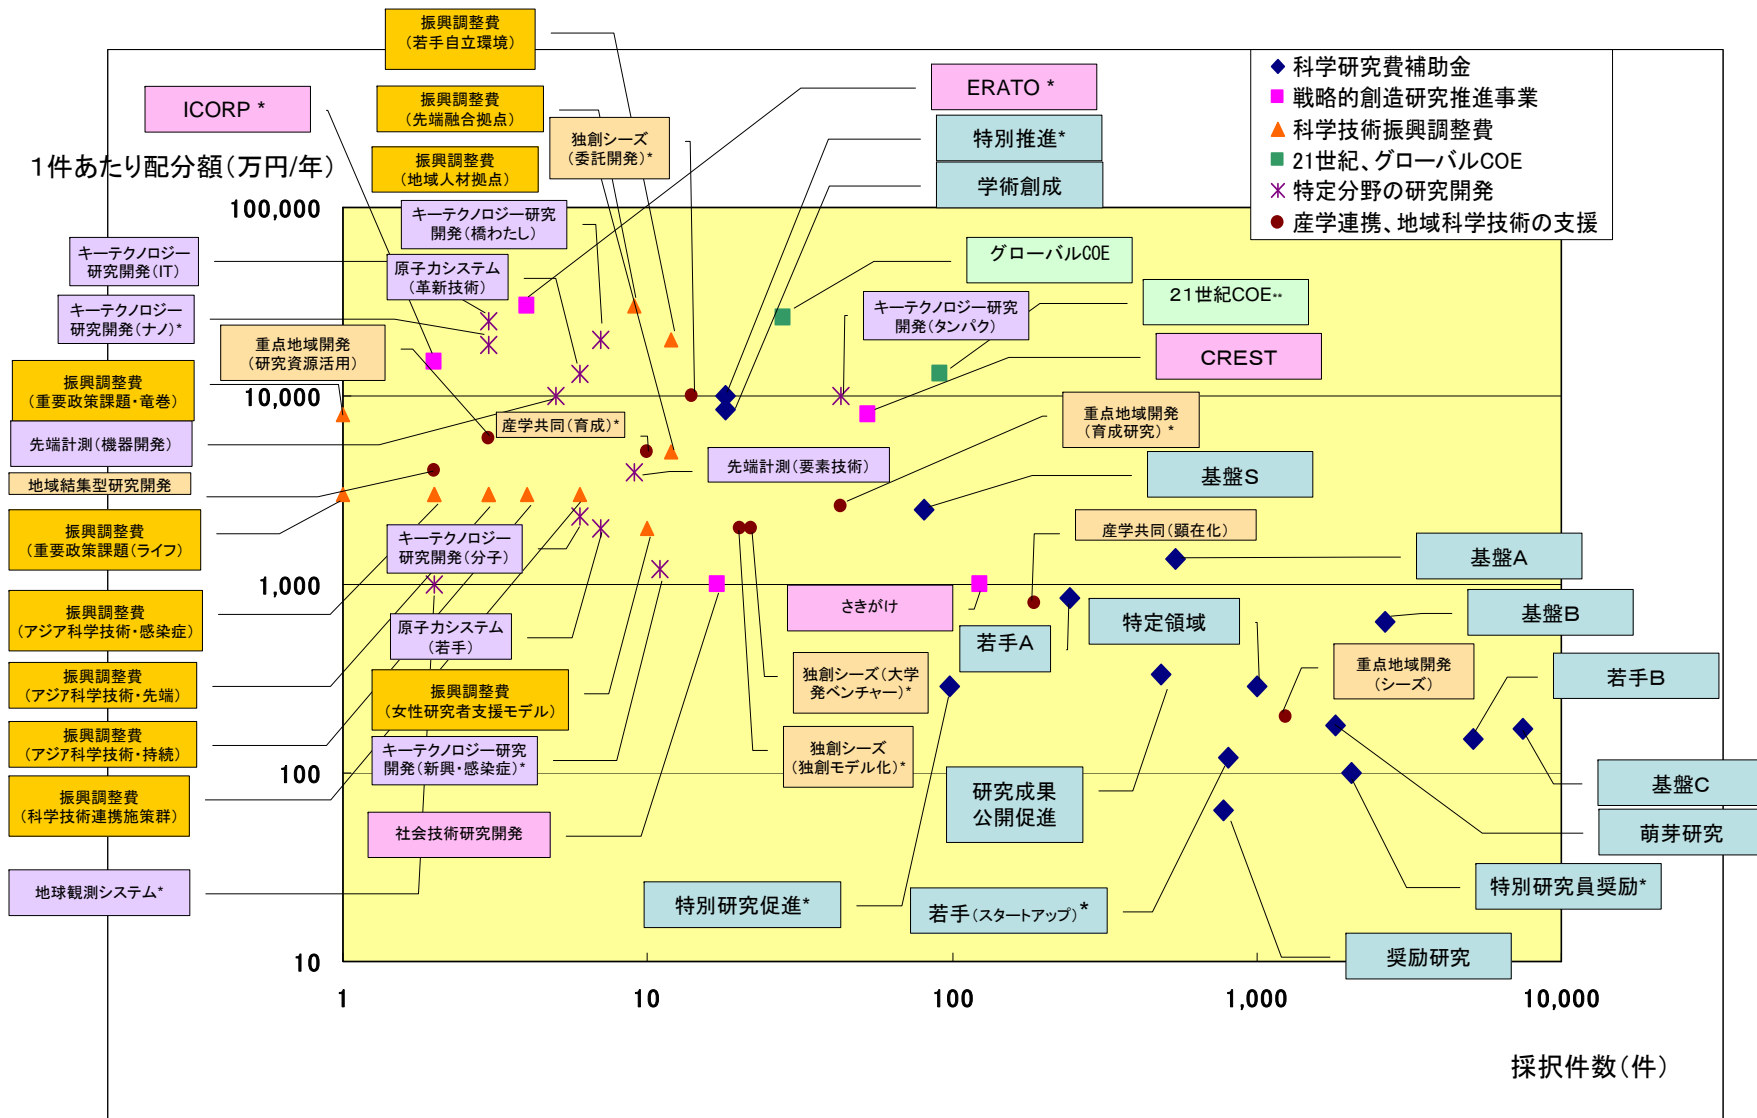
1件あたり配分額(万円/年)

◆ 科学研究費補助金
■ 戦略的創造研究推進事業
▲ 科学技術振興調整費
■ 21世紀、グローバルCOE
✳ 特定分野の研究開発
● 産学連携、地域科学技術の支援

振興調整費(若手自立環境)
ICORP *
振興調整費(先端融合拠点)
独創シーズ(委託開発)*
振興調整費(地域人材拠点)
ERATO *
特別推進*
学術創成
キーテクノロジー研究開発(橋わたし)
グローバルCOE
キーテクノロジー研究開発(IT)
原子力システム(革新技術)
21世紀COE**
キーテクノロジー研究開発(タンパク)
キーテクノロジー研究開発(ナノ)*
重点地域開発(研究資源活用)
CREST
振興調整費(重要政策課題・竜巻)
重点地域開発(育成研究)*
産学共同(育成)*
先端計測(機器開発)
先端計測(要素技術)
基盤S
地域結集型研究開発
振興調整費(重要政策課題(ライフ)
産学共同(顕在化)
キーテクノロジー研究開発(分子)
基盤A
振興調整費(アジア科学技術・感染症)
さきがけ
基盤B
原子力システム(若手)
若手A
特定領域
振興調整費(アジア科学技術・先端)
独創シーズ(大学発ベンチャー)*
重点地域開発(シーズ)
若手B
振興調整費(女性研究者支援モデル)
振興調整費(アジア科学技術・持続)
キーテクノロジー研究開発(新興・感染症)*
独創シーズ(独創モデル化)*
基盤C
研究成果公開促進
振興調整費(科学技術連携施策群)
萌芽研究
社会技術研究開発
特別研究員奨励*
地球観測システム*
特別研究促進*
若手(スタートアップ)*
奨励研究

100,000
10,000
1,000
100
10
1
10
100
1,000
10,000
採択件数(件)